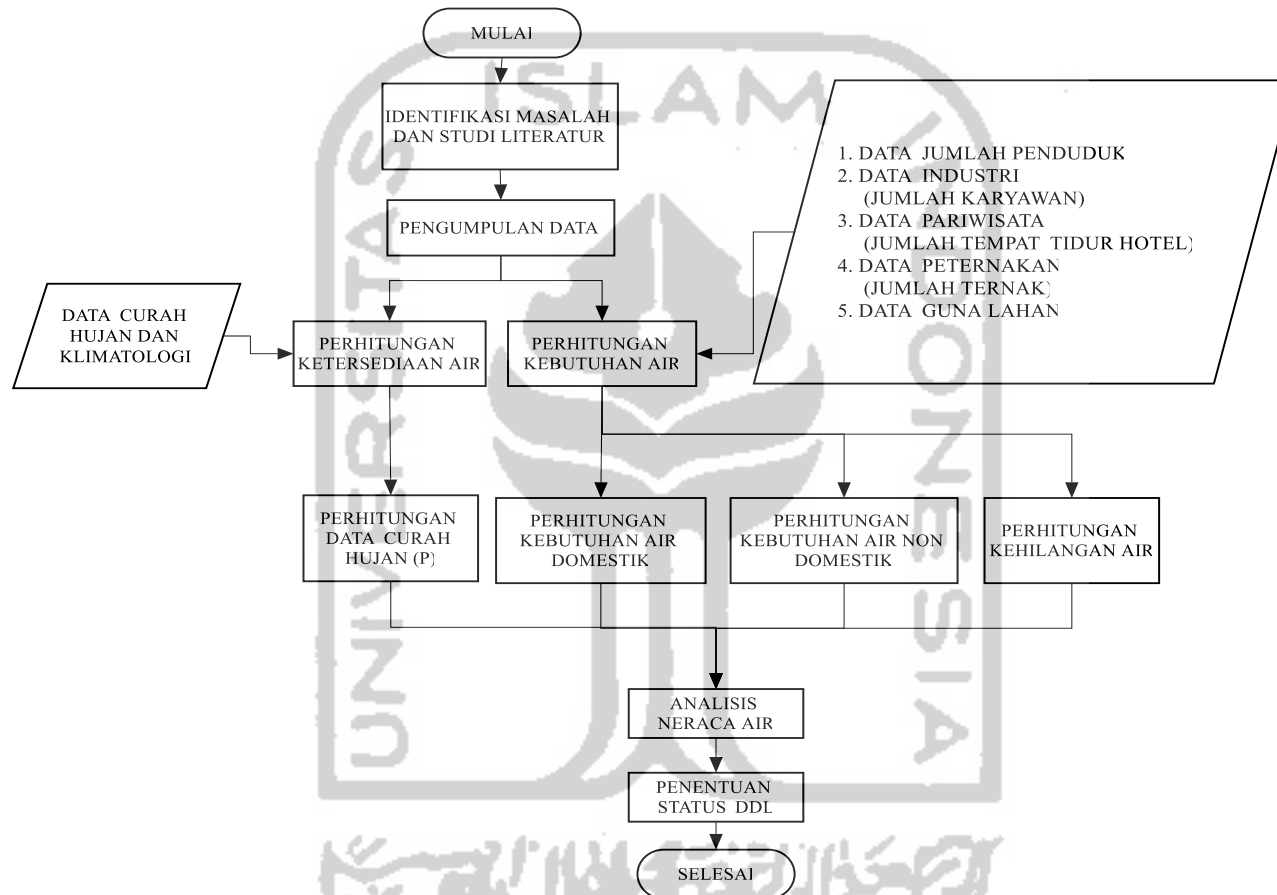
MULAI

IDENTIFIKASI MASALAH DAN STUDI LITERATUR

PENGUMPULAN DATA

1. DATA JUMLAH PENDUDUK
2. DATA INDUSTRI (JUMLAH KARYAWAN)
3. DATA PARIWISATA (JUMLAH TEMPAT TIDUR HOTEL)
4. DATA PETERNAKAN (JUMLAH TERNAK)
5. DATA GUNA LAHAN

DATA CURAH HUJAN DAN KLIMATOLOGI

PERHITUNGAN KETERSEDIAAN AIR

PERHITUNGAN KEBUTUHAN AIR

PERHITUNGAN DATA CURAH HUJAN (P)

PERHITUNGAN KEBUTUHAN AIR DOMESTIK

PERHITUNGAN KEBUTUHAN AIR NON DOMESTIK

PERHITUNGAN KEHILANGAN AIR

ANALISIS NERACA AIR

PENENTUAN STATUS DDL

SELESAI

ISLAM UNIVERSITAS INDONESIA